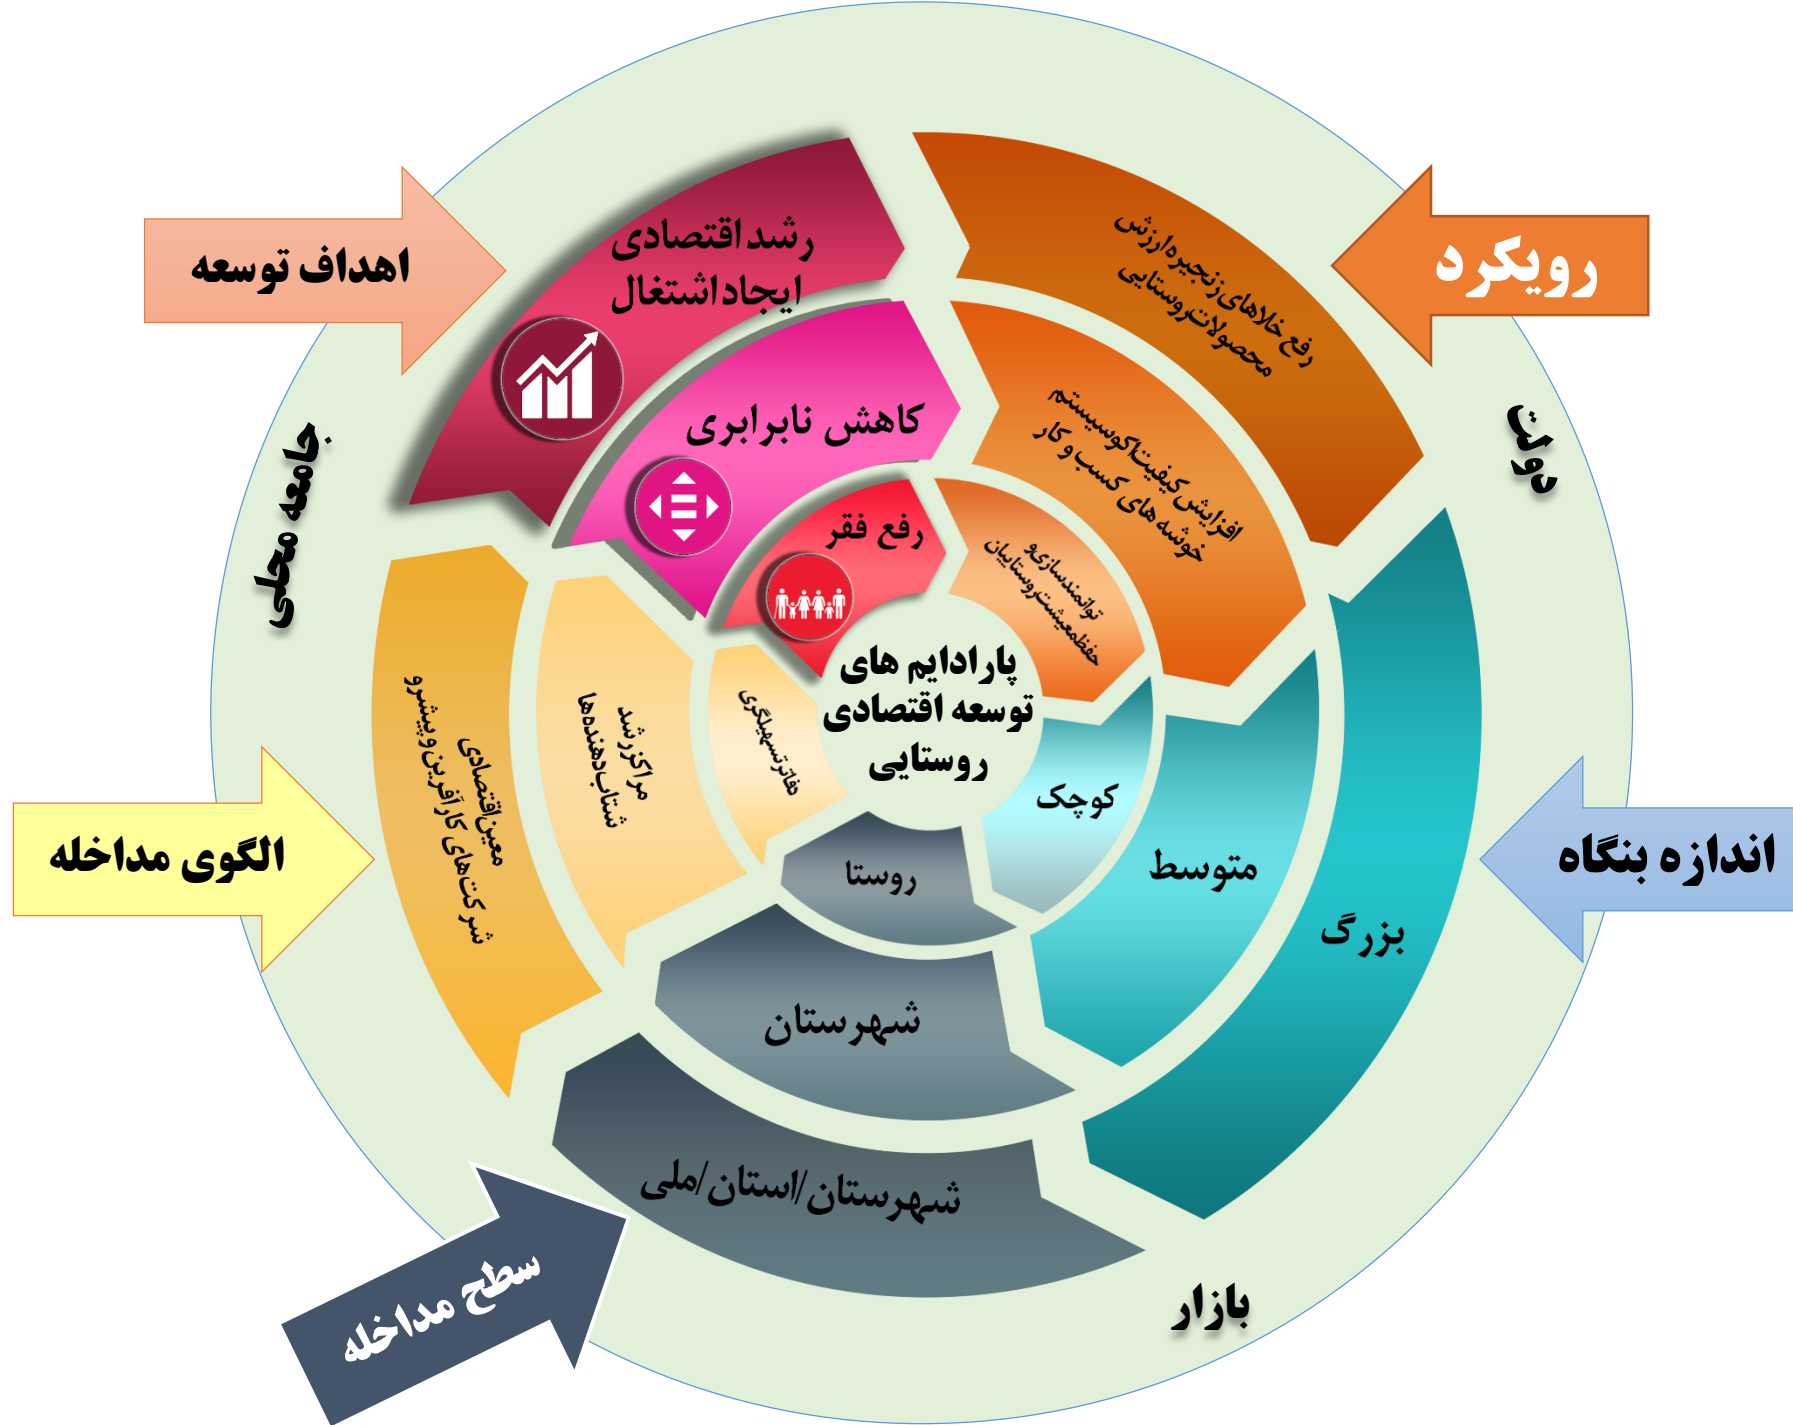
اهداف توسعه

رویکرد

رشد اقتصادی
ایجاد اشتغال

رفع خلاهای زنجیره ارزش
محصولات روستایی

کاهش نابرابری

افزایش کیفیت اکوسیستم
خوشه های کسب و کار

رفع فقر

توانمندسازی و
حفظ معیشت روستاییان

دولت

جامعه محلی

پارادایم های
توسعه اقتصادی
روستایی

تسهیلگری

مراکز رشد
شتاب‌دهنده‌ها

معین اقتصادی
شرکت‌های کارآفرین و پیشرو

الگوی مداخله

کوچک

متوسط

بزرگ

اندازه بنگاه

روستا

شهرستان

شهرستان/استان/ملی

سطح مداخله

بازار